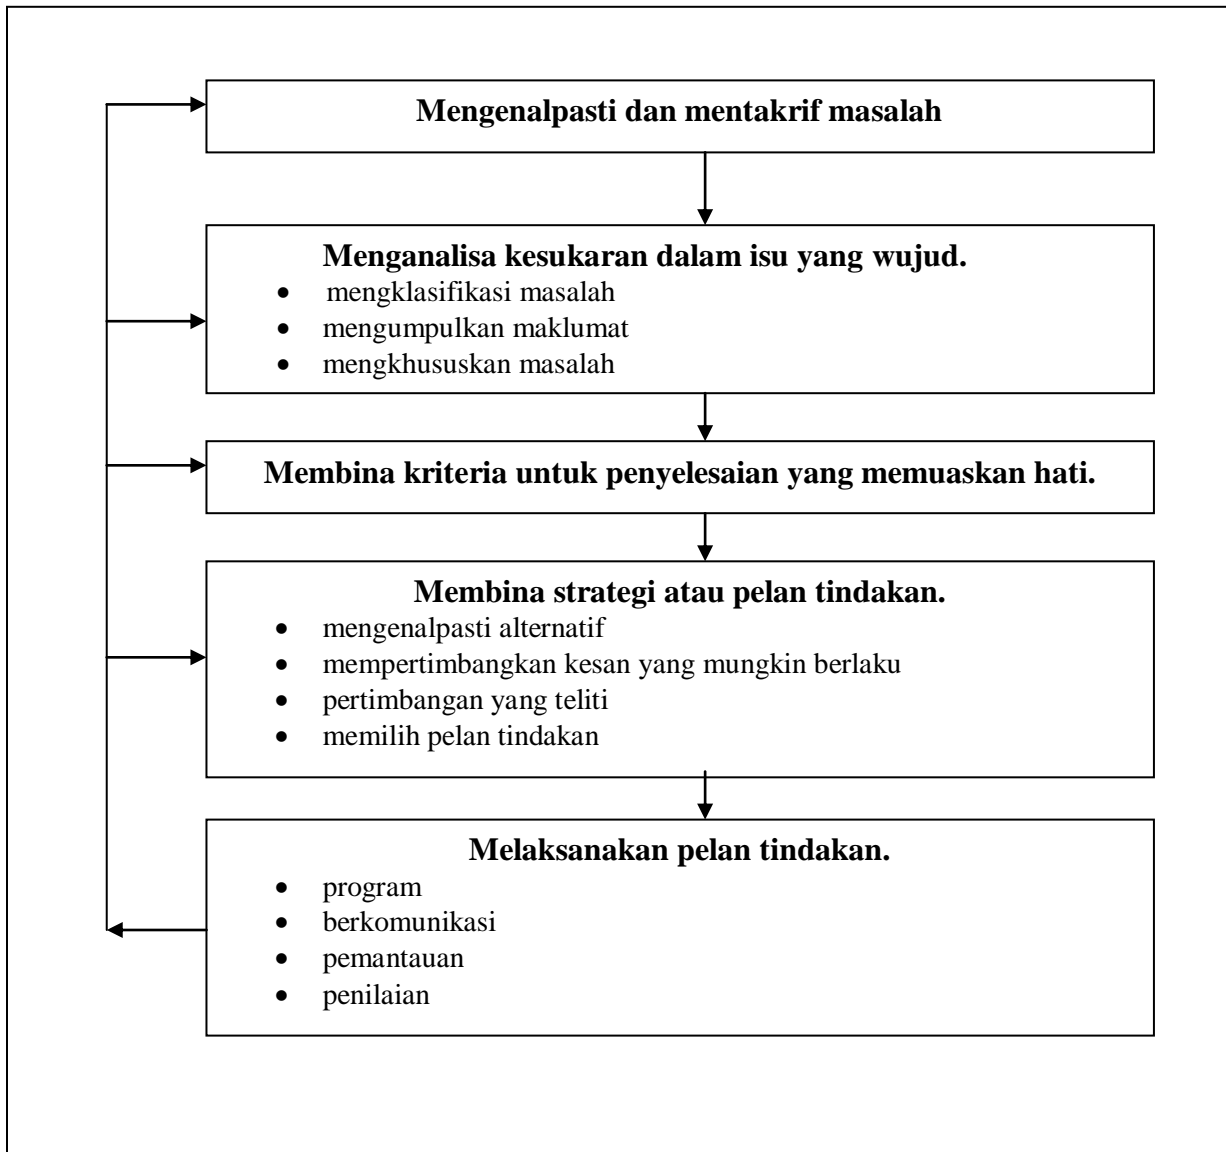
Mengenalpasti dan mentakrif masalah

Menganalisa kesukaran dalam isu yang wujud.
- mengklasifikasi masalah
- mengumpulkan maklumat
- mengkhususkan masalah

Membina kriteria untuk penyelesaian yang memuaskan hati.

Membina strategi atau pelan tindakan.
- mengenalpasti alternatif
- mempertimbangkan kesan yang mungkin berlaku
- pertimbangan yang teliti
- memilih pelan tindakan

Melaksanakan pelan tindakan.
- program
- berkomunikasi
- pemantauan
- penilaian